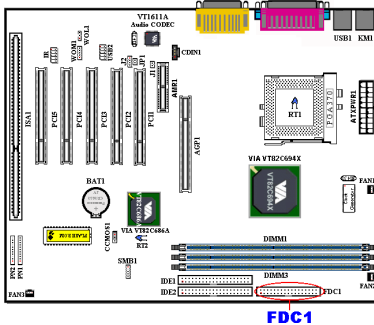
VT1611A
Audio CODEC
CDIN1
USB1
KM1
WOL1
WOM1
IR
USB2
J2
JP1
J12
AMR1
ISA1
PCI5
PCI4
PCI3
PCI2
PCI1
AGP1
RT1
ATXPWR1
VIA VT82C694X
BAT1
VIA VT82C686A
CCMOS1
RT2
SMB1
DIMM1
DIMM3
IDE1
IDE2
FDC1
FAN3
FDC1